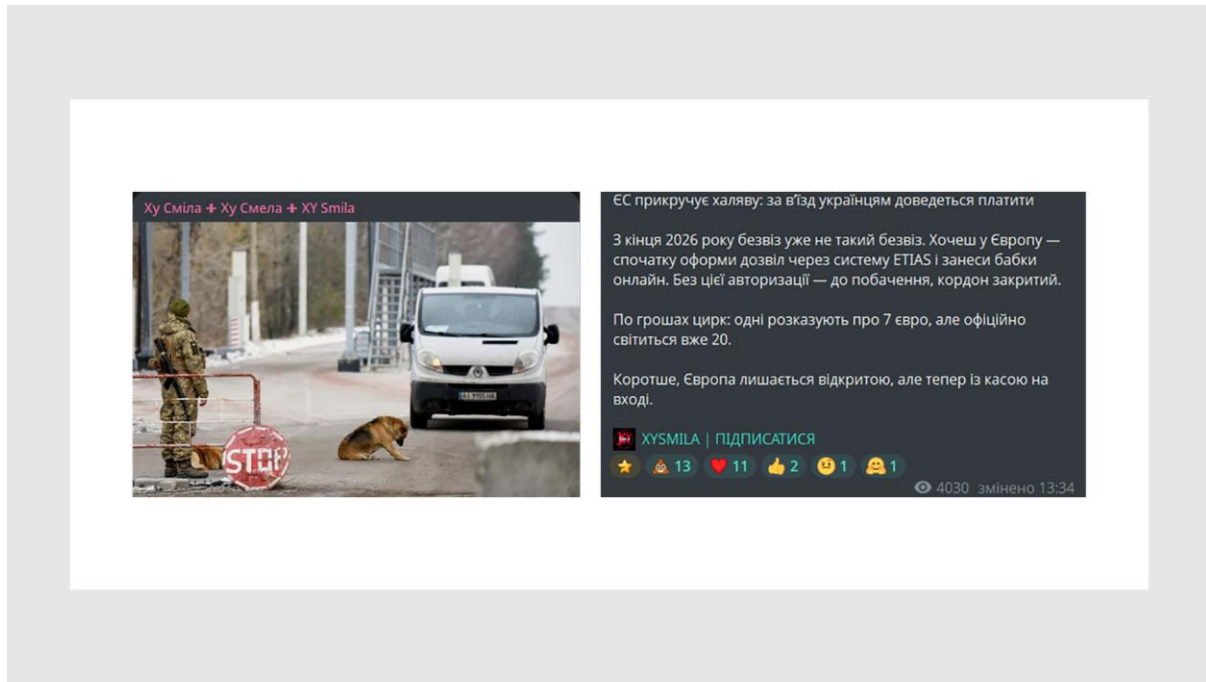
Ху Сміла ✚ Ху Смела ✚ XY Smila

STOP

ЄС прикручує халяву: за вʼїзд українцям доведеться платити

З кінця 2026 року безвіз уже не такий безвіз. Хочеш у Європу — спочатку оформи дозвіл через систему ETIAS і занеси бабки онлайн. Без цієї авторизації — до побачення, кордон закритий.

По грошах цирк: одні розказують про 7 евро, але офіційно світиться вже 20.

Коротше, Європа лишається відкритою, але тепер із касою на вході.

XYSMILA | ПІДПИСАТИСЯ

13 11 2 1 1

4030 змінено 13:34